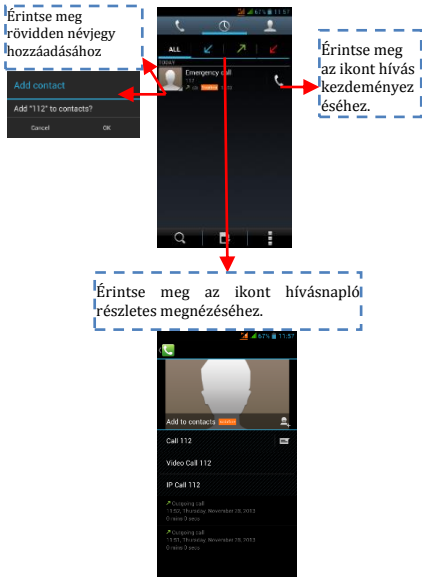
Érintse meg röviden névjegy hozzáadásához

Add contact

Add "112" to contacts?

Cancel

OK

67% 11:57

ALL

TODAY

Emergency call

112

Érintse meg az ikont hívás kezdeményezéséhez.

Érintse meg az ikont hívásnapló részletes megnézéséhez.

67% 11:57

Add to contacts

Call 112

Video Call 112

IP Call 112

Outgoing call

13:57, Thursday November 28, 2013

0 mins 3 secs

Outgoing call

13:57, Thursday November 28, 2013

0 mins 3 secs